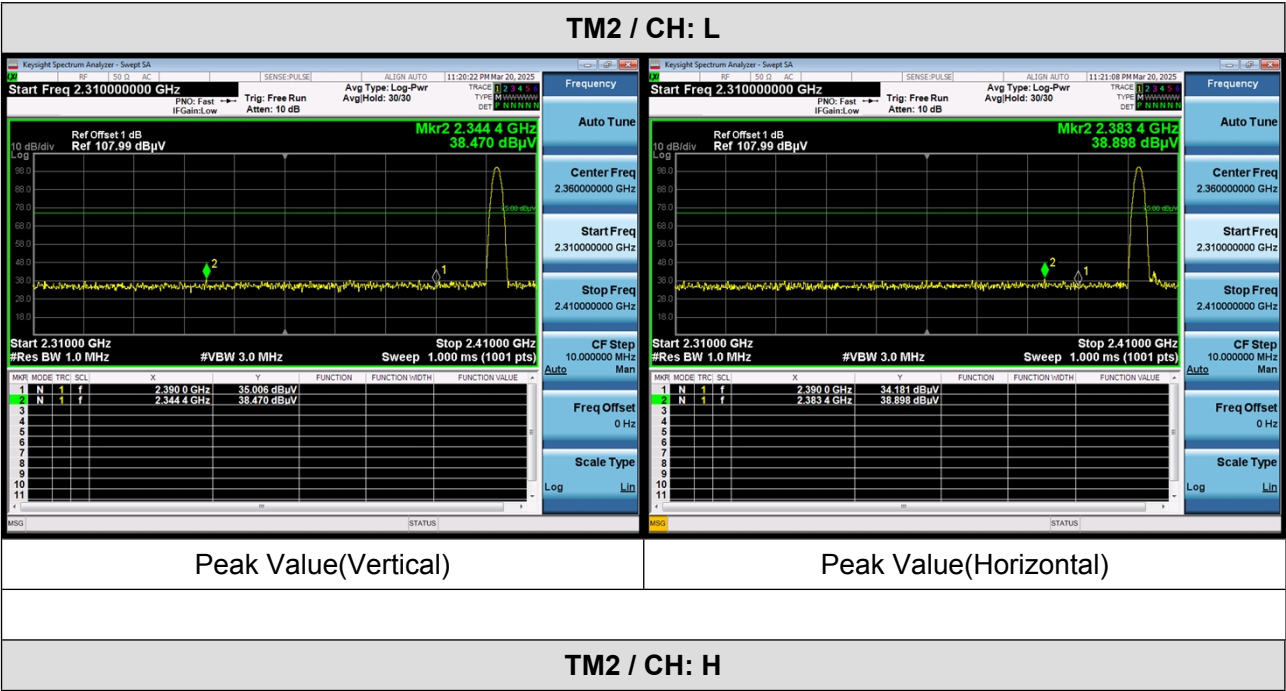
TM2 / CH: L

Keysight Spectrum Analyzer - Swept SA
RF 50 Ω AC SENSE:PULSE ALIGN AUTO 11:20:22 PM Mar 20, 2025
Start Freq 2.310000000 GHz
PNO: Fast IFGain:Low
Trig: Free Run Atten: 10 dB
Avg Type: Log-Pwr Avg|Hold: 30/30
TRACE 1 2 3 4 5 6 TYPE M WWWWW DET P N N N N N
Frequency
Ref Offset 1 dB
10 dB/div Ref 107.99 dBµV
Log
Mkr2 2.344 4 GHz 38.470 dBµV
98.0
88.0
78.0
68.0
58.0
48.0
38.0
28.0
18.0
Start 2.31000 GHz
#Res BW 1.0 MHz
#VBW 3.0 MHz
Stop 2.41000 GHz
Sweep 1.000 ms (1001 pts)

| MKR | MODE | TRC | SCL | X | Y | FUNCTION | FUNCTION WIDTH | FUNCTION VALUE |
|---|---|---|---|---|---|---|---|---|
| 1 | N | 1 | f | 2.390 0 GHz | 35.006 dBµV | | | |
| 2 | N | 1 | f | 2.344 4 GHz | 38.470 dBµV | | | |
| 3 | | | | | | | | |
| 4 | | | | | | | | |
| 5 | | | | | | | | |
| 6 | | | | | | | | |
| 7 | | | | | | | | |
| 8 | | | | | | | | |
| 9 | | | | | | | | |
| 10 | | | | | | | | |
| 11 | | | | | | | | |

MSG STATUS
Auto Tune
Center Freq 2.360000000 GHz
Start Freq 2.310000000 GHz
Stop Freq 2.410000000 GHz
CF Step 10.000000 MHz Auto Man
Freq Offset 0 Hz
Scale Type Log Lin

Keysight Spectrum Analyzer - Swept SA
RF 50 Ω AC SENSE:PULSE ALIGN AUTO 11:21:08 PM Mar 20, 2025
Start Freq 2.310000000 GHz
PNO: Fast IFGain:Low
Trig: Free Run Atten: 10 dB
Avg Type: Log-Pwr Avg|Hold: 30/30
TRACE 1 2 3 4 5 6 TYPE M WWWWW DET P N N N N N
Frequency
Ref Offset 1 dB
10 dB/div Ref 107.99 dBµV
Log
Mkr2 2.383 4 GHz 38.898 dBµV
98.0
88.0
78.0
68.0
58.0
48.0
38.0
28.0
18.0
Start 2.31000 GHz
#Res BW 1.0 MHz
#VBW 3.0 MHz
Stop 2.41000 GHz
Sweep 1.000 ms (1001 pts)

| MKR | MODE | TRC | SCL | X | Y | FUNCTION | FUNCTION WIDTH | FUNCTION VALUE |
|---|---|---|---|---|---|---|---|---|
| 1 | N | 1 | f | 2.390 0 GHz | 34.181 dBµV | | | |
| 2 | N | 1 | f | 2.383 4 GHz | 38.898 dBµV | | | |
| 3 | | | | | | | | |
| 4 | | | | | | | | |
| 5 | | | | | | | | |
| 6 | | | | | | | | |
| 7 | | | | | | | | |
| 8 | | | | | | | | |
| 9 | | | | | | | | |
| 10 | | | | | | | | |
| 11 | | | | | | | | |

MSG STATUS
Auto Tune
Center Freq 2.360000000 GHz
Start Freq 2.310000000 GHz
Stop Freq 2.410000000 GHz
CF Step 10.000000 MHz Auto Man
Freq Offset 0 Hz
Scale Type Log Lin

Peak Value(Vertical)

Peak Value(Horizontal)

TM2 / CH: H